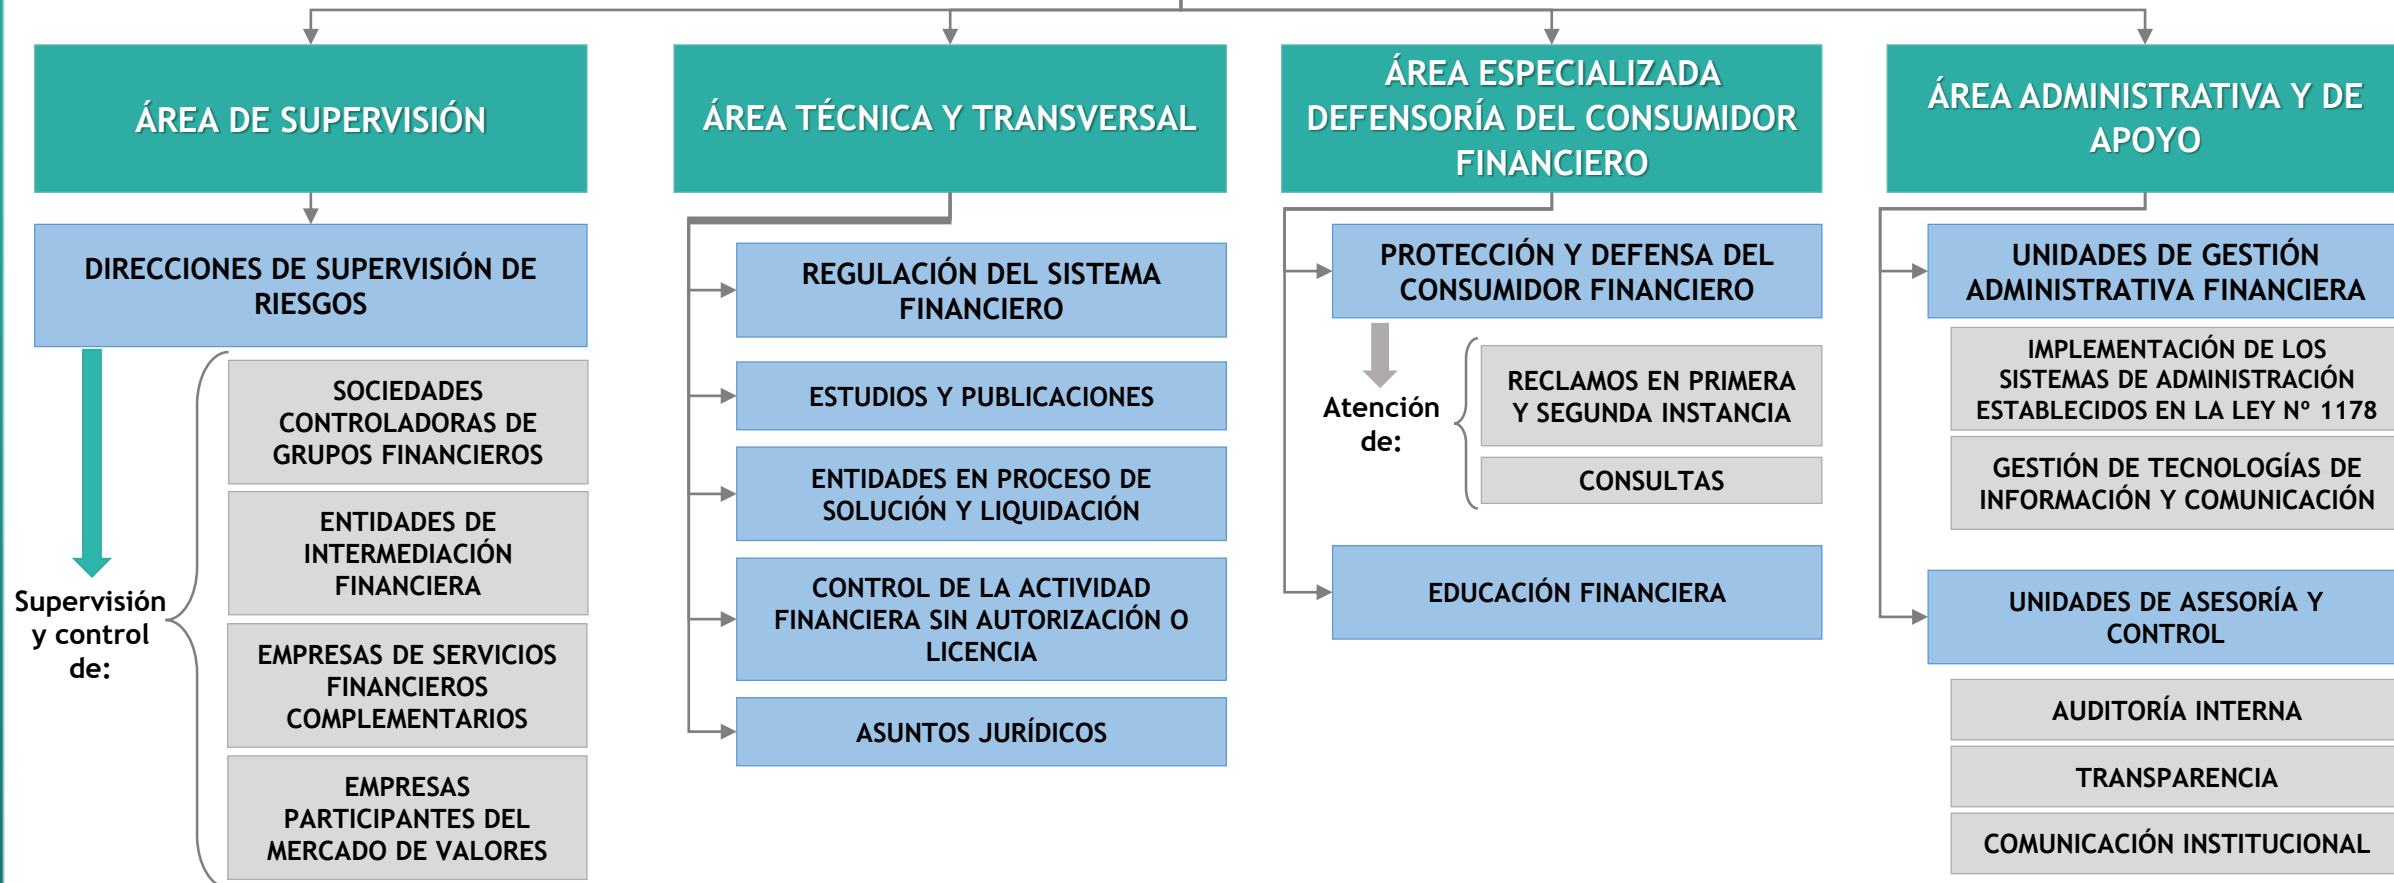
ÁREA DE SUPERVISIÓN

DIRECCIONES DE SUPERVISIÓN DE RIESGOS

Supervisión y control de:

SOCIEDADES CONTROLADORAS DE GRUPOS FINANCIEROS

ENTIDADES DE INTERMEDIACIÓN FINANCIERA

EMPRESAS DE SERVICIOS FINANCIEROS COMPLEMENTARIOS

EMPRESAS PARTICIPANTES DEL MERCADO DE VALORES

ÁREA TÉCNICA Y TRANSVERSAL

REGULACIÓN DEL SISTEMA FINANCIERO

ESTUDIOS Y PUBLICACIONES

ENTIDADES EN PROCESO DE SOLUCIÓN Y LIQUIDACIÓN

CONTROL DE LA ACTIVIDAD FINANCIERA SIN AUTORIZACIÓN O LICENCIA

ASUNTOS JURÍDICOS

ÁREA ESPECIALIZADA DEFENSORÍA DEL CONSUMIDOR FINANCIERO

PROTECCIÓN Y DEFENSA DEL CONSUMIDOR FINANCIERO

Atención de:

RECLAMOS EN PRIMERA Y SEGUNDA INSTANCIA

CONSULTAS

EDUCACIÓN FINANCIERA

ÁREA ADMINISTRATIVA Y DE APOYO

UNIDADES DE GESTIÓN ADMINISTRATIVA FINANCIERA

IMPLEMENTACIÓN DE LOS SISTEMAS DE ADMINISTRACIÓN ESTABLECIDOS EN LA LEY Nº 1178

GESTIÓN DE TECNOLOGÍAS DE INFORMACIÓN Y COMUNICACIÓN

UNIDADES DE ASESORÍA Y CONTROL

AUDITORÍA INTERNA

TRANSPARENCIA

COMUNICACIÓN INSTITUCIONAL